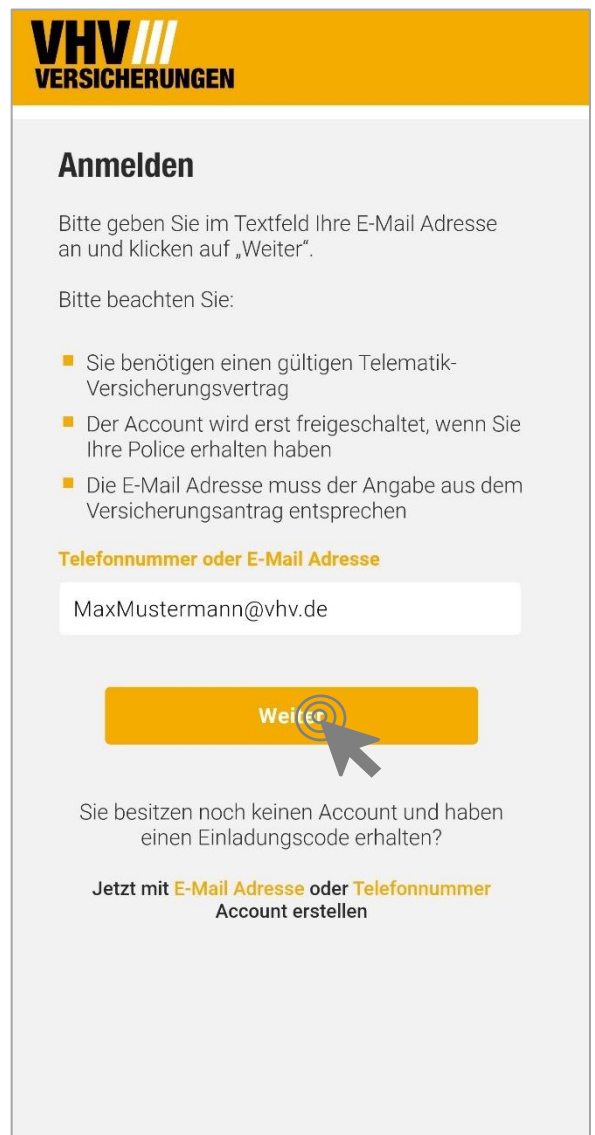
VHV
VERSICHERUNGEN

Anmelden

Bitte geben Sie im Textfeld Ihre E-Mail Adresse an und klicken auf „Weiter".

Bitte beachten Sie:

- Sie benötigen einen gültigen Telematik-Versicherungsvertrag
- Der Account wird erst freigeschaltet, wenn Sie Ihre Police erhalten haben
- Die E-Mail Adresse muss der Angabe aus dem Versicherungsantrag entsprechen

Telefonnummer oder E-Mail Adresse

MaxMustermann@vhv.de

Weiter

Sie besitzen noch keinen Account und haben einen Einladungscode erhalten?

Jetzt mit E-Mail Adresse oder Telefonnummer Account erstellen